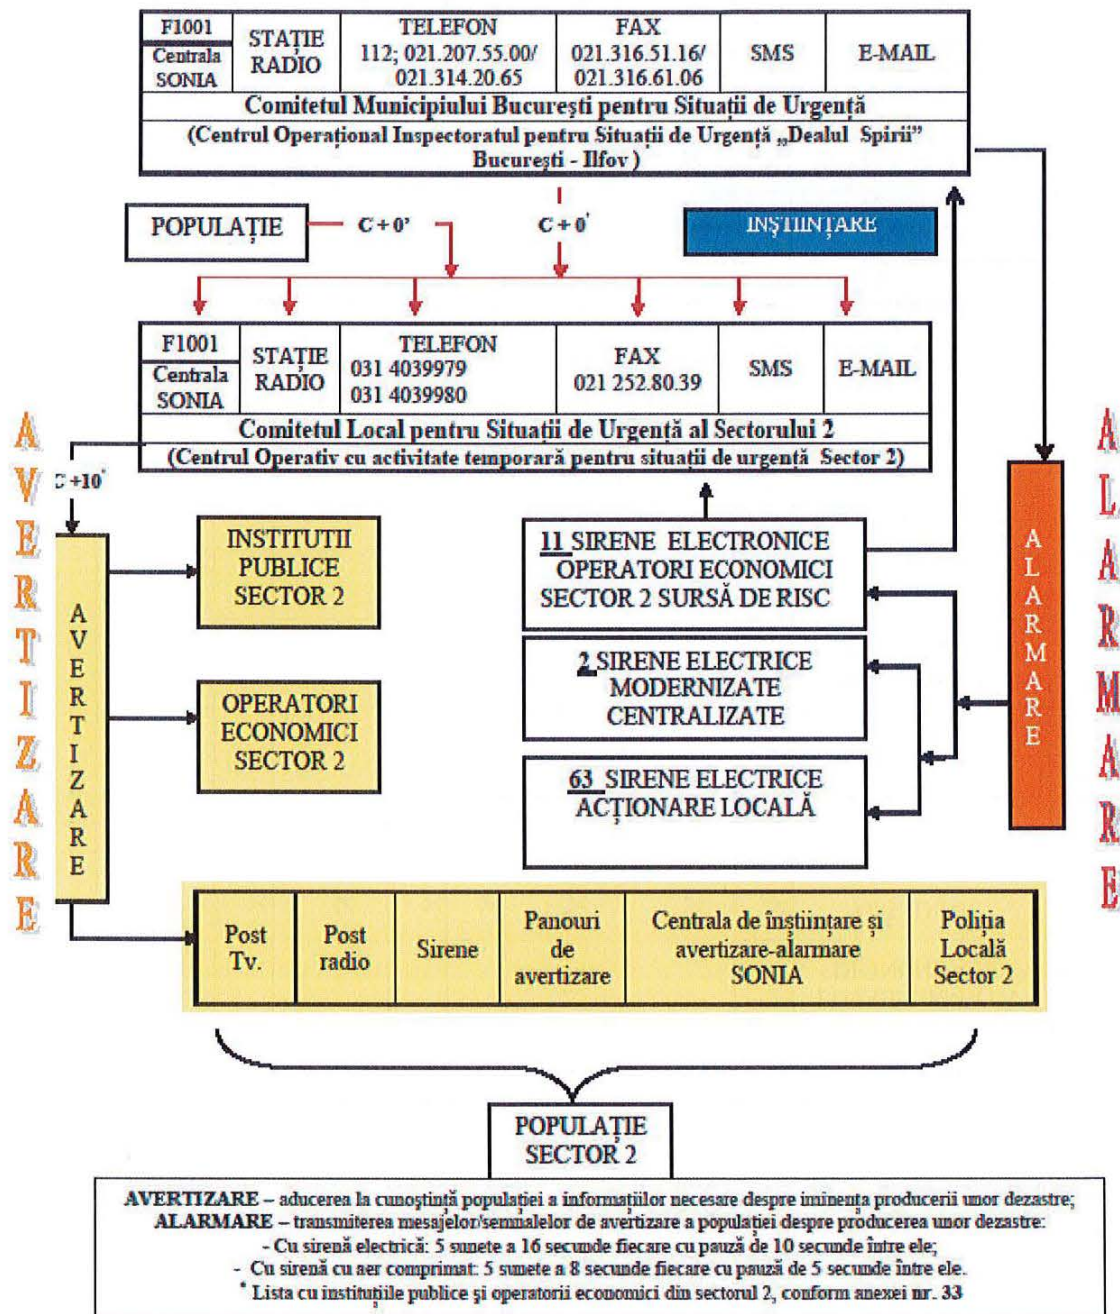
| F1001 Centrala SONIA | STAȚIE RADIO | TELEFON 112; 021.207.55.00/ 021.314.20.65 | FAX 021.316.51.16/ 021.316.61.06 | SMS | E-MAIL |
|---|---|---|---|---|---|

Comitetul Municipiului București pentru Situații de Urgență

(Centrul Operațional Inspectoratul pentru Situații de Urgență „Dealul Spirii" București - Ilfov )

POPULAȚIE

C + 0'

C + 0'

INȘTIINȚARE

| F1001 Centrala SONIA | STAȚIE RADIO | TELEFON 031 4039979 031 4039980 | FAX 021 252.80.39 | SMS | E-MAIL |
|---|---|---|---|---|---|

Comitetul Local pentru Situații de Urgență al Sectorului 2

(Centrul Operativ cu activitate temporară pentru situații de urgență Sector 2)

A V E R T I Z A R E

C +10'

AVERTIZARE

INSTITUTII PUBLICE SECTOR 2

OPERATORI ECONOMICI SECTOR 2

11 SIRENE ELECTRONICE OPERATORI ECONOMICI SECTOR 2 SURSĂ DE RISC

2 SIRENE ELECTRICE MODERNIZATE CENTRALIZATE

63 SIRENE ELECTRICE ACȚIONARE LOCALĂ

ALARMARE

A L A R M A R E

| Post Tv. | Post radio | Sirene | Panouri de avertizare | Centrala de înștiințare și avertizare-alarmare SONIA | Poliția Locală Sector 2 |
|---|---|---|---|---|---|

POPULAȚIE SECTOR 2

AVERTIZARE – aducerea la cunoștință populației a informațiilor necesare despre iminența producerii unor dezastre;
ALARMARE – transmiterea mesajelor/semnalelor de avertizare a populației despre producerea unor dezastre:
- Cu sirenă electrică: 5 sunete a 16 secunde fiecare cu pauză de 10 secunde între ele;
- Cu sirenă cu aer comprimat: 5 sunete a 8 secunde fiecare cu pauză de 5 secunde între ele.
* Lista cu instituțiile publice și operatorii economici din sectorul 2, conform anexei nr. 33